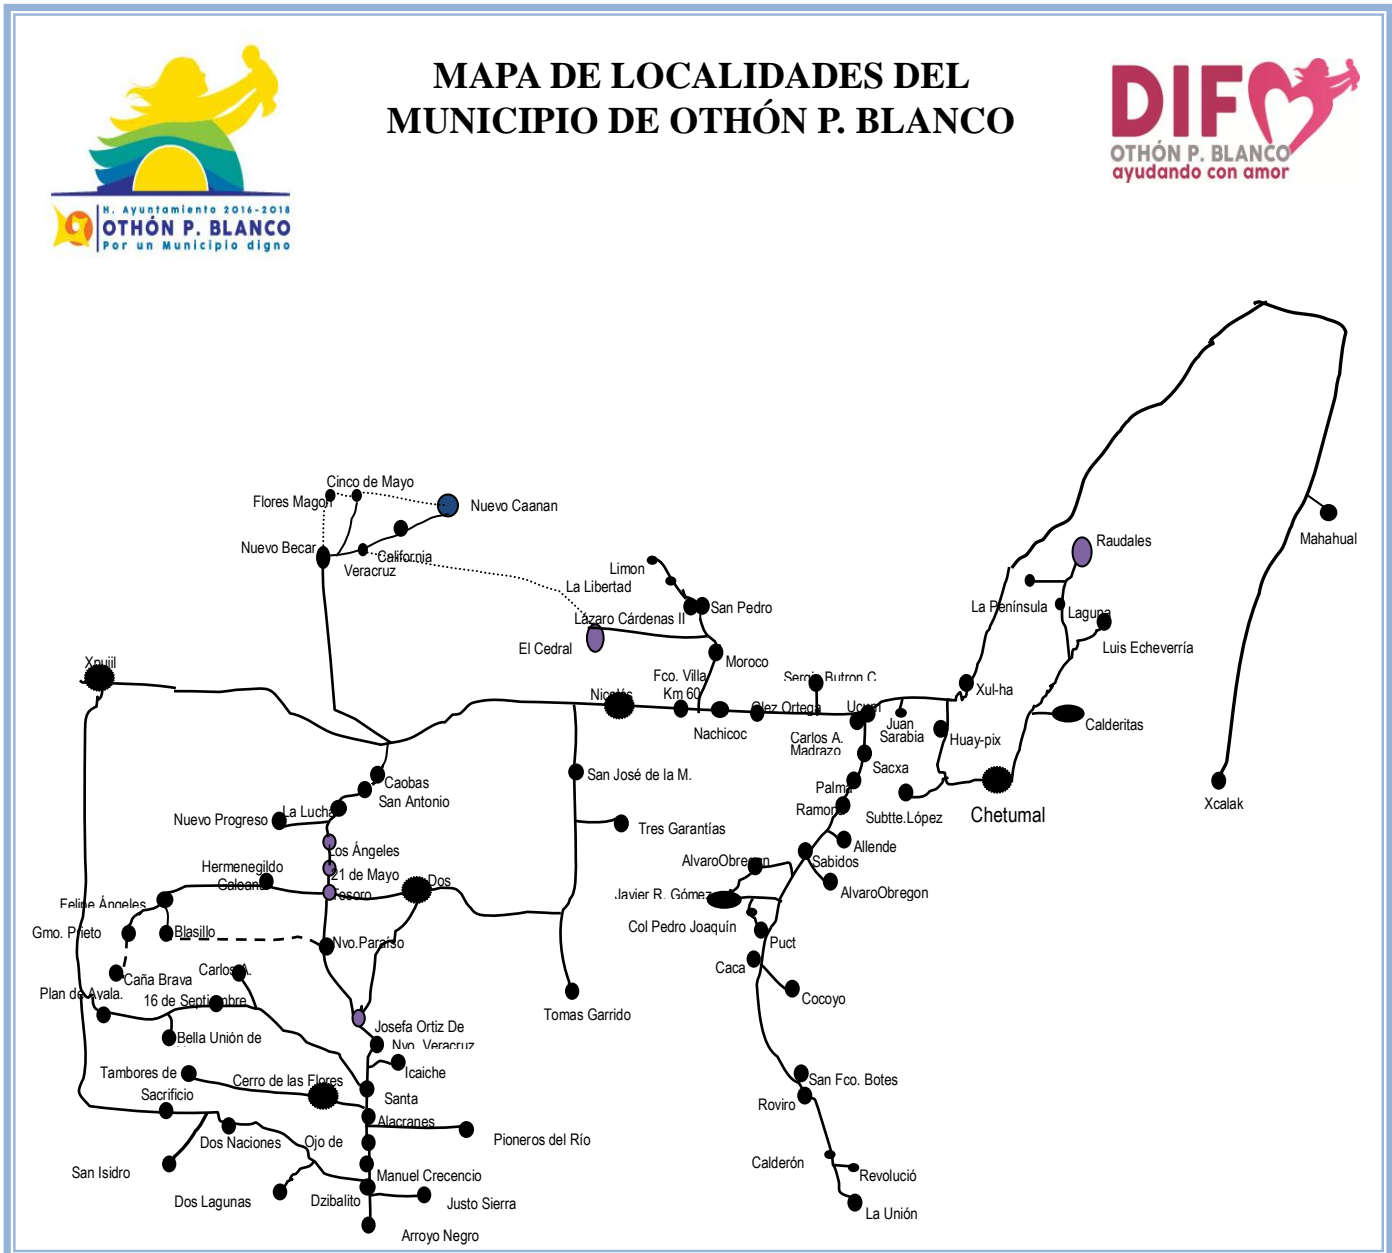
MAPA DE LOCALIDADES DEL MUNICIPIO DE OTHÓN P. BLANCO

H. Ayuntamiento 2016-2018
OTHÓN P. BLANCO
Por un Municipio digno

DIF
OTHÓN P. BLANCO
ayudando con amor

Cinco de Mayo
Flores Magon
Nuevo Caanan
Nuevo Becar
California
Veracruz
Limon
La Libertad
San Pedro
Lázaro Cárdenas II
El Cedral
Moroco
Raudales
Mahahual
La Península
Laguna
Luis Echeverría
Xpujil
Fco. Villa
Km 60
Sergio Butron C.
Nicolás
Olez Ortega
Ucum
Xul-ha
Juan Sarabia
Nachicoc
Carlos A. Madrazo
Huay-pix
Calderitas
Sacxa
Palma
Ramon
Subtte.López
Chetumal
Xcalak
Caobas
San Antonio
San José de la M.
La Lucha
Nuevo Progreso
Tres Garantías
Los Ángeles
Allende
Hermenegildo Galeana
21 de Mayo
Dos
AlvaroObregon
Sabidos
Tesoro
AlvaroObregon
Felipe Ángeles
Javier R. Gómez
Gmo. Prieto
Blasillo
Nvo.Paraíso
Col Pedro Joaquín
Puct
Carlos A.
Caña Brava
Caca
Plan de Ayala.
16 de Septiembre
Cocoyo
Tomas Garrido
Josefa Ortiz De
Bella Unión de
Nvo. Veracruz
Icaiche
Tambores de
Cerro de las Flores
San Fco. Botes
Sacrificio
Santa
Roviro
Alacranes
Pioneros del Río
Dos Naciones
Ojo de
San Isidro
Calderón
Manuel Crecencio
Revolució
Dos Lagunas
Dzibalito
Justo Sierra
La Unión
Arroyo Negro